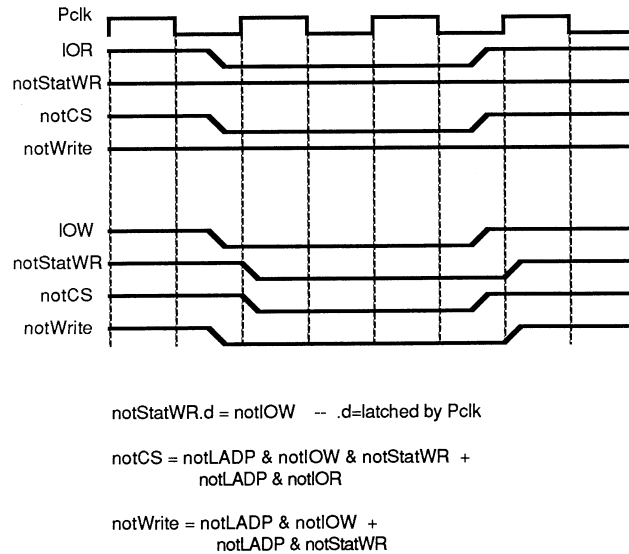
Pclk
IOR
notStatWR
notCS
notWrite

IOW
notStatWR
notCS
notWrite

notStatWR.d = notIOW -- .d=latched by Pclk

notCS = notLADP & notIOW & notStatWR + notLADP & notIOR

notWrite = notLADP & notIOW + notLADP & notStatWR